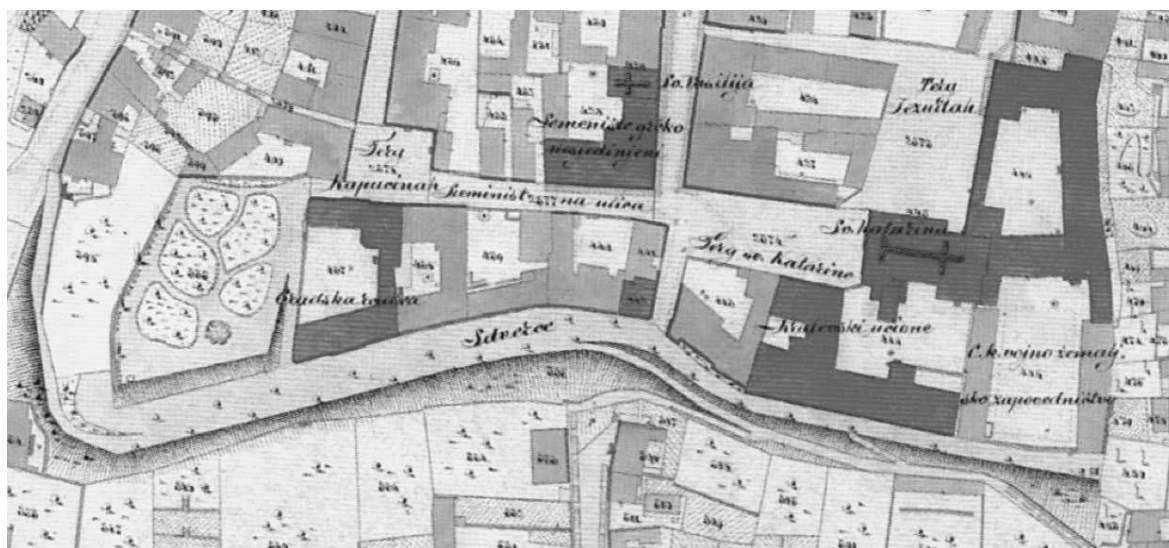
Sv. Vasilija

Sjemenište grčko sjedinjenih

Crkva Jezuitah

Trg Kapucinah

Seminištska ulica

Sv. Katarina

Trg sv. Katarine

Gradska ravna

Strožec

Kraljevski učione

C. k. vojno zemaljsko zapovjedničtvo